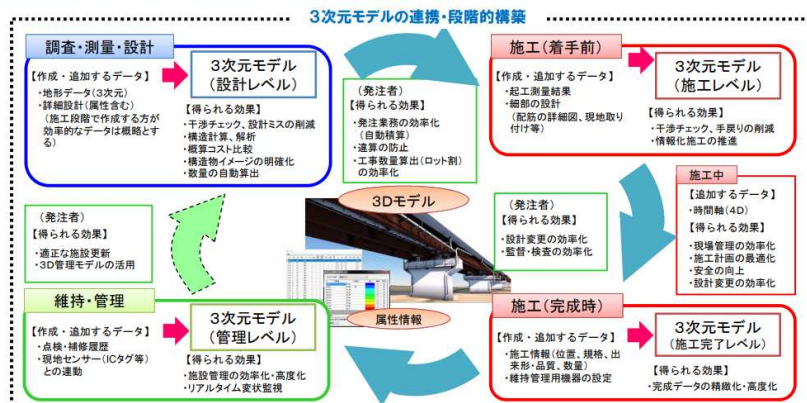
3次元モデルの連携・段階的構築

調査・測量・設計

【作成・追加するデータ】
・地形データ(3次元)
・詳細設計(属性含む)
(施工段階で作成する方が効率的なデータは概略とする)

3次元モデル
(設計レベル)

【得られる効果】
・干渉チェック、設計ミスの削減
・構造計算、解析
・概算コスト比較
・構造物イメージの明確化
・数量の自動算出

(発注者)
【得られる効果】
・発注業務の効率化
(自動積算)
・違算の防止
・工事数量算出(ロット割)の効率化

施工(着手前)

【作成・追加するデータ】
・起工測量結果
・細部の設計
(配筋の詳細図、現地取り付け等)

3次元モデル
(施工レベル)

【得られる効果】
・干渉チェック、手戻りの削減
・情報化施工の推進

施工中
【追加するデータ】
・時間軸(4D)
【得られる効果】
・現場管理の効率化
・施工計画の最適化
・安全の向上
・設計変更の効率化

(発注者)
【得られる効果】
・適正な施設更新
・3D管理モデルの活用

3Dモデル

(発注者)
【得られる効果】
・設計変更の効率化
・監督・検査の効率化

属性情報

維持・管理

【作成・追加するデータ】
・点検・補修履歴
・現地センサー(ICタグ等)との連動

3次元モデル
(管理レベル)

【得られる効果】
・施設管理の効率化・高度化
・リアルタイム変状監視

施工(完成時)

【作成・追加するデータ】
・施工情報(位置、規格、出来形・品質、数量)
・維持管理用機器の設定

3次元モデル
(施工完了レベル)

【得られる効果】
・完成データの精緻化・高度化